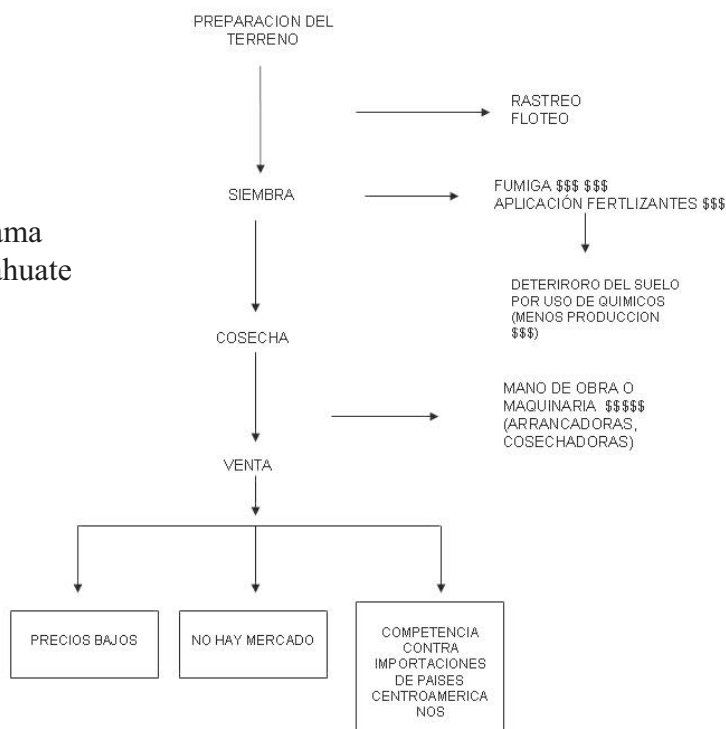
PREPARACION DEL TERRENO

RASTREO
FLOTEO

ama
huate

SIEMBRA

FUMIGA \$\$\$ \$\$\$
APLICACIÓN FERTLIZANTES \$\$\$

DETERIRORO DEL SUELO POR USO DE QUIMICOS (MENOS PRODUCCION \$\$\$)

COSECHA

MANO DE OBRA O MAQUINARIA \$\$\$\$\$ (ARRANCADORAS, COSECHADORAS)

VENTA

| PRECIOS BAJOS | NO HAY MERCADO | COMPETENCIA CONTRA IMPORTACIONES DE PAISES CENTROAMERICANOS |
|---|---|---|